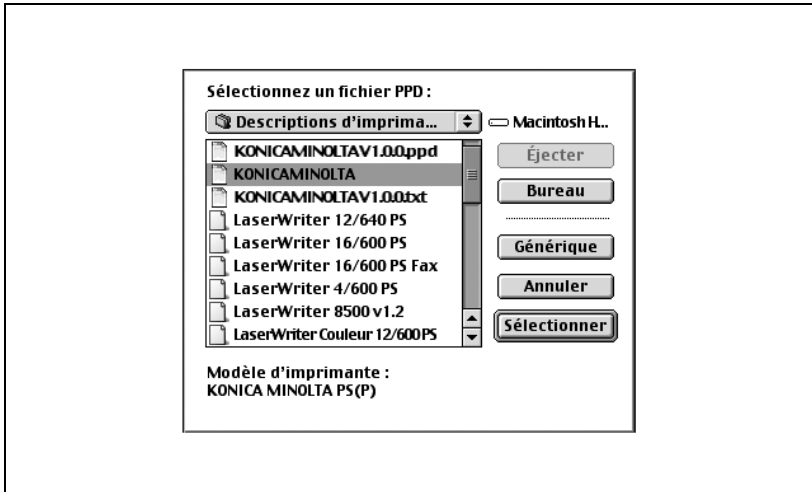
Sélectionnez un fichier PPD :

Descriptions d'imprima...

Macintosh H...

KONICAMINOLTAV1.0.0.ppd
KONICAMINOLTA
KONICAMINOLTAV1.0.0.txt
LaserWriter 12/640 PS
LaserWriter 16/600 PS
LaserWriter 16/600 PS Fax
LaserWriter 4/600 PS
LaserWriter 8500 v1.2
LaserWriter Couleur 12/600PS

Éjecter

Bureau

Générique

Annuler

Sélectionner

Modèle d'imprimante :
KONICA MINOLTA PS(P)